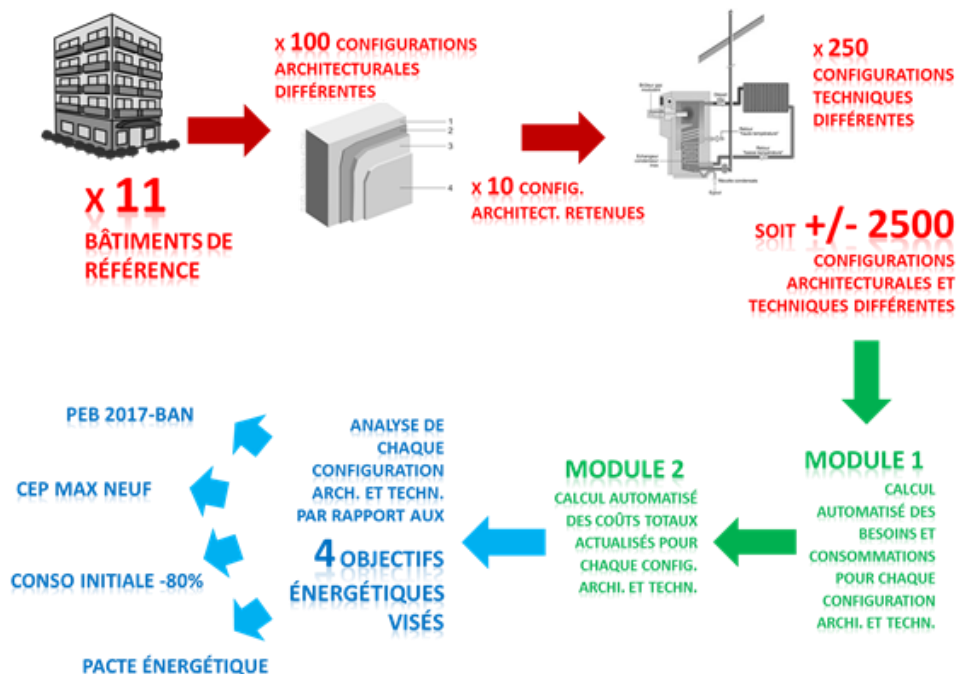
X 11
BÂTIMENTS DE RÉFÉRENCE

X 100 CONFIGURATIONS ARCHITECTURALES DIFFÉRENTES

1
2
3
4

X 10 CONFIG. ARCHITECT. RETENUES

X 250 CONFIGURATIONS TECHNIQUES DIFFÉRENTES

SOIT +/- 2500 CONFIGURATIONS ARCHITECTURALES ET TECHNIQUES DIFFÉRENTES

MODULE 1
CALCUL AUTOMATISÉ DES BESOINS ET CONSOMMATIONS POUR CHAQUE CONFIGURATION ARCHI. ET TECHN.

MODULE 2
CALCUL AUTOMATISÉ DES COÛTS TOTAUX ACTUALISÉS POUR CHAQUE CONFIG. ARCHI. ET TECHN.

ANALYSE DE CHAQUE CONFIGURATION ARCH. ET TECHN. PAR RAPPORT AUX
4 OBJECTIFS ÉNERGÉTIQUES VISÉS

PEB 2017-BAN
CEP MAX NEUF
CONSO INITIALE -80%
PACTE ÉNERGÉTIQUE